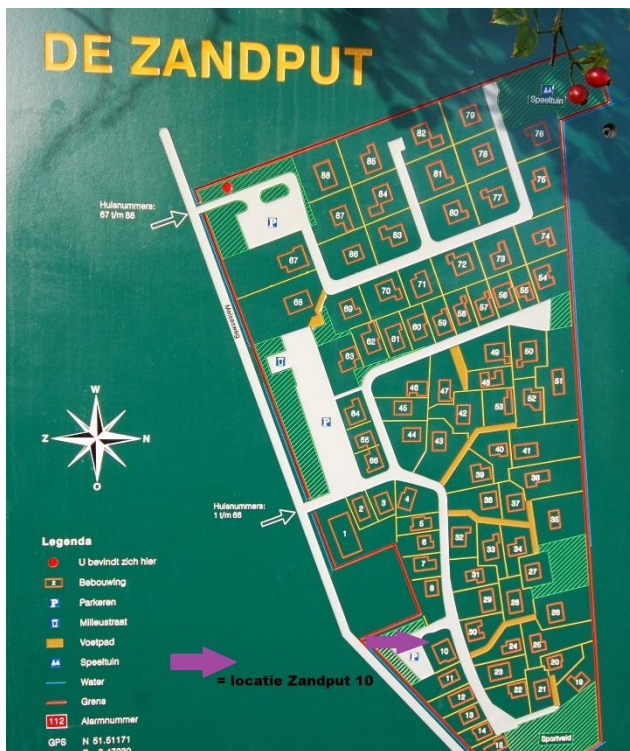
DE ZANDPUT

Speeltuin

Huisnummers: 67 t/m 88

Huisnummers: 1 t/m 66

Mikkelsweg

W
Z
N
O

79 76 82 86 78 75 88 84 81 77 87 80 74 83 85 72 73 67 64 70 71 56 55 68 58 57 69 62 61 60 59 63 49 50 48 46 47 51 53 52 45 42 64 44 43 65 66 40 41 39 38 36 37 35 2 3 4 5 1 6 32 33 34 7 31 27 8 29 28 26 30 24 25 10 20 23 22 21 19 11 12 13 14 15

Sportveld

Legenda
U bevindt zich hier
Bebouwing
Parkeren
Milieustraat
Voetpad
Speeltuin
Water
Grens
112 Alarmnummer
GPS N 51.51171
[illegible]

= locatie Zandput 10